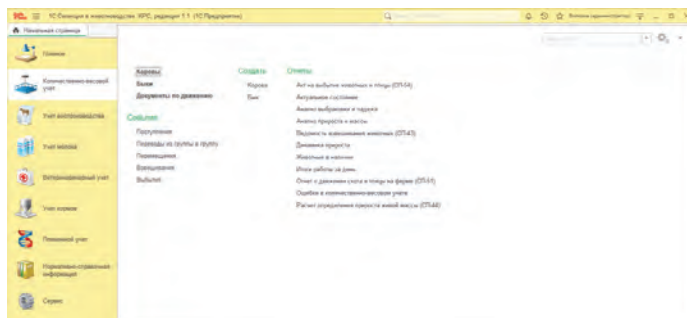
1С:Селекция в животноводстве. КРС, редакция 1.1 (1С:Предприятие)

Начальная страница

Главное
Количественно-весовой учет
Учет воспроизводства
Учет молока
Ветеринарный учет
Учет кормов
Племенной учет
Нормативно-справочная информация
Сервис

Коровы
Быки
Документы по движению

События
Поступление
Переводы из группы в группу
Перемещения
Взвешивания
Выбытия

Создать
Корова
Бык

Отчеты
Акт на выбытие животных и птицы (СП-54)
Актуальное состояние
Анализ выбраковки и падежа
Анализ прироста и массы
Ведомость взвешивания животных (СП-43)
Динамика прироста
Животные в наличии
Итоги работы за день
Отчет о движении скота и птицы на ферме (СП-51)
Ошибки в количественно-весовом учете
Расчет определения прироста живой массы (СП-46)